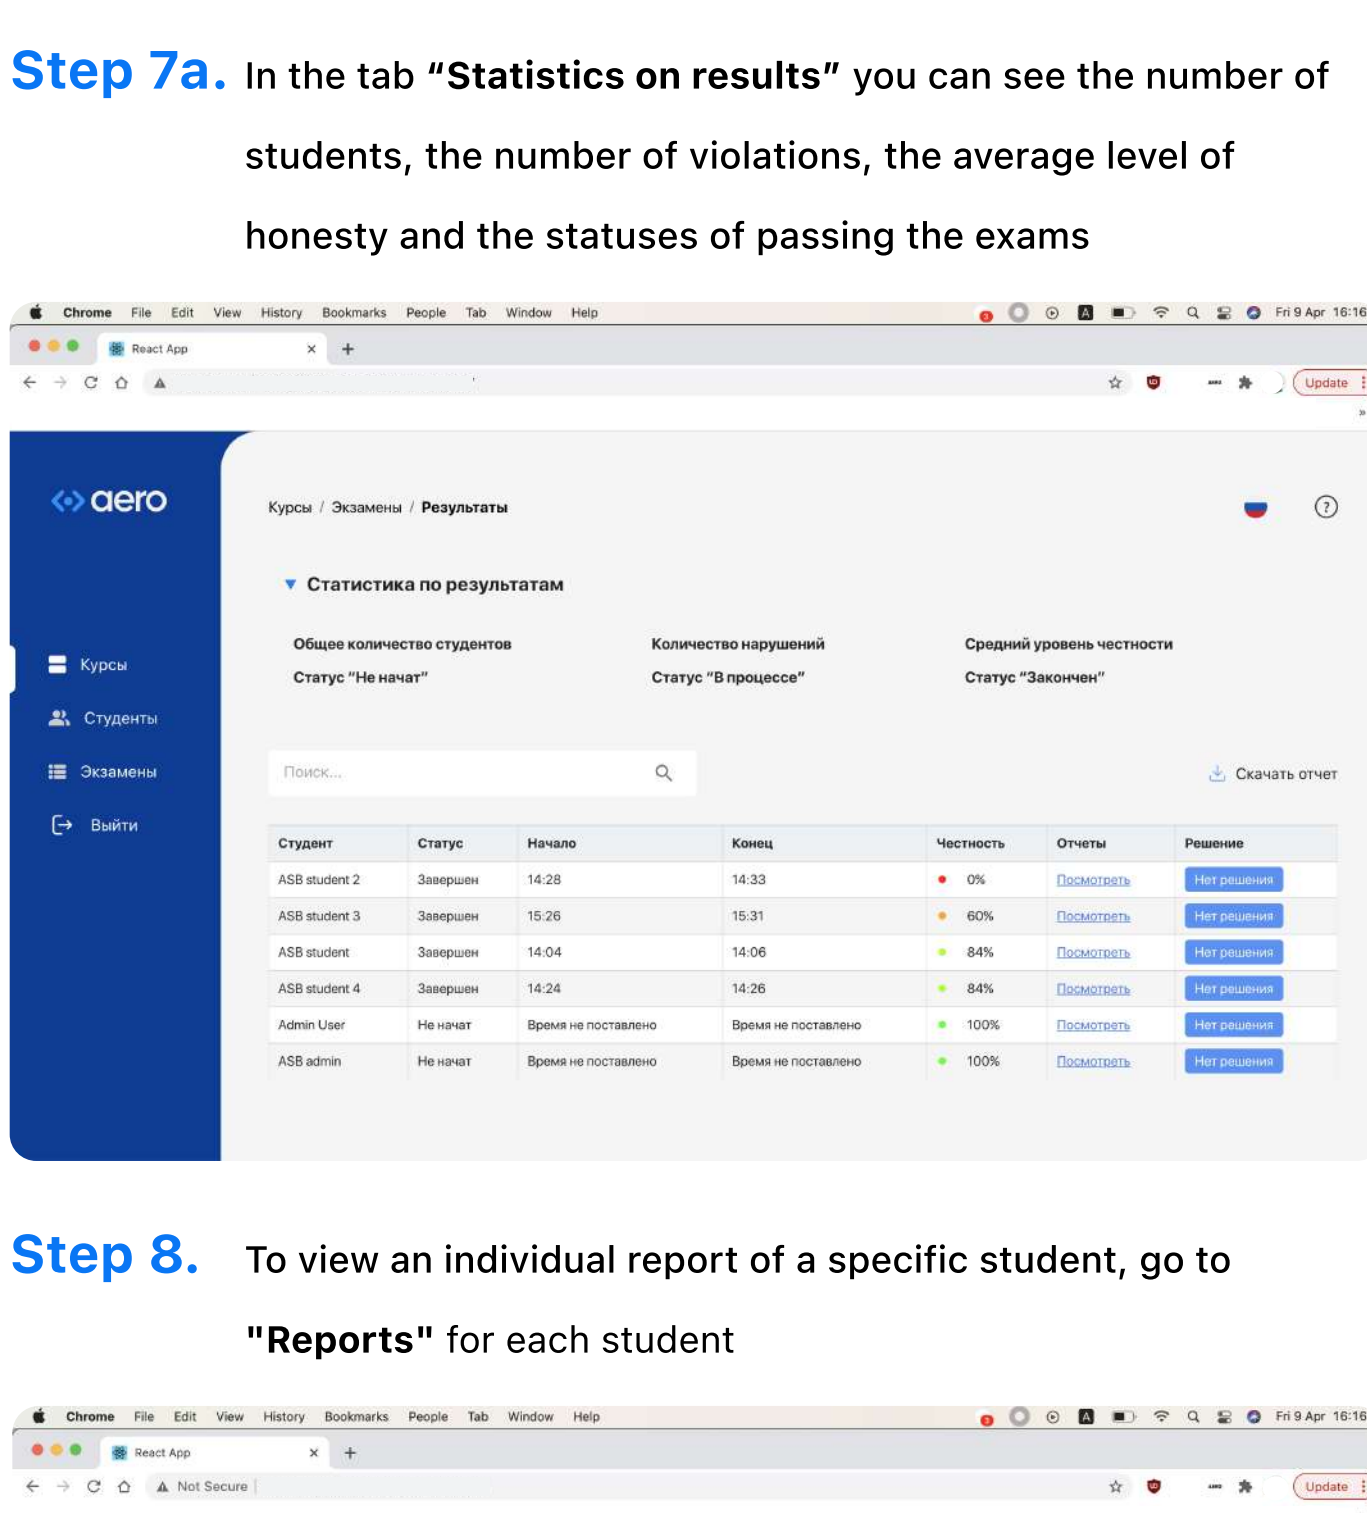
Step 7a. In the tab “Statistics on results” you can see the number of students, the number of violations, the average level of honesty and the statuses of passing the exams

Chrome File Edit View History Bookmarks People Tab Window Help Fri 9 Apr 16:16

React App ×

Update

aero

Курсы / Экзамены / Результаты

Статистика по результатам

Общее количество студентов
Статус "Не начат"
Количество нарушений
Статус "В процессе"
Средний уровень честности
Статус "Закончен"

Курсы
Студенты
Экзамены
Выйти

Поиск...

Скачать отчет

| Студент | Статус | Начало | Конец | Честность | Отчеты | Решение |
|---|---|---|---|---|---|---|
| ASB student 2 | Завершен | 14:28 | 14:33 | 0% | Посмотреть | Нет решения |
| ASB student 3 | Завершен | 15:26 | 15:31 | 60% | Посмотреть | Нет решения |
| ASB student | Завершен | 14:04 | 14:06 | 84% | Посмотреть | Нет решения |
| ASB student 4 | Завершен | 14:24 | 14:26 | 84% | Посмотреть | Нет решения |
| Admin User | Не начат | Время не поставлено | Время не поставлено | 100% | Посмотреть | Нет решения |
| ASB admin | Не начат | Время не поставлено | Время не поставлено | 100% | Посмотреть | Нет решения |

Step 8. To view an individual report of a specific student, go to "Reports" for each student

Chrome File Edit View History Bookmarks People Tab Window Help Fri 9 Apr 16:16

React App ×

Not Secure

Update